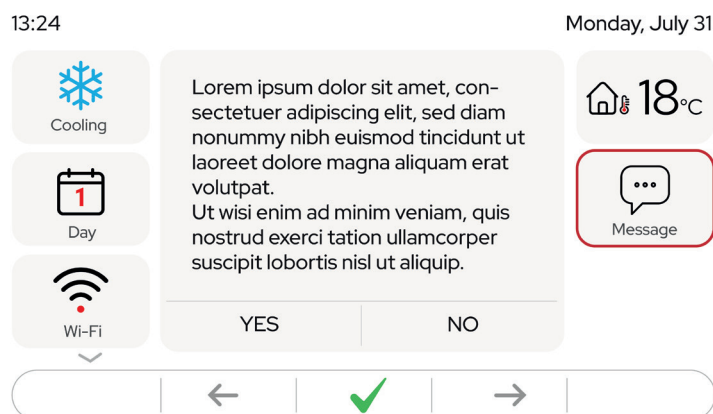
13:24

Monday, July 31

Cooling

1

Day

Wi-Fi

Lorem ipsum dolor sit amet, consectetuer adipiscing elit, sed diam nonummy nibh euismod tincidunt ut laoreet dolore magna aliquam erat volutpat.
Ut wisi enim ad minim veniam, quis nostrud exerci tation ullamcorper suscipit lobortis nisl ut aliquip.

YES

NO

18°C

Message